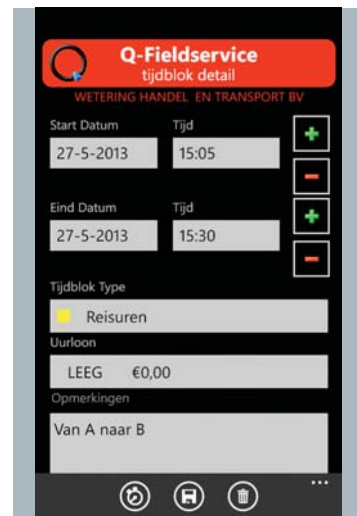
Q-Fieldservice
tijdblok detail
WETERING HANDEL EN TRANSPORT BV

Start Datum
27-5-2013
Tijd
15:05

Eind Datum
27-5-2013
Tijd
15:30

Tijdblok Type
Reisuren

Uurloon
LEEG €0,00

Opmerkingen
Van A naar B

...